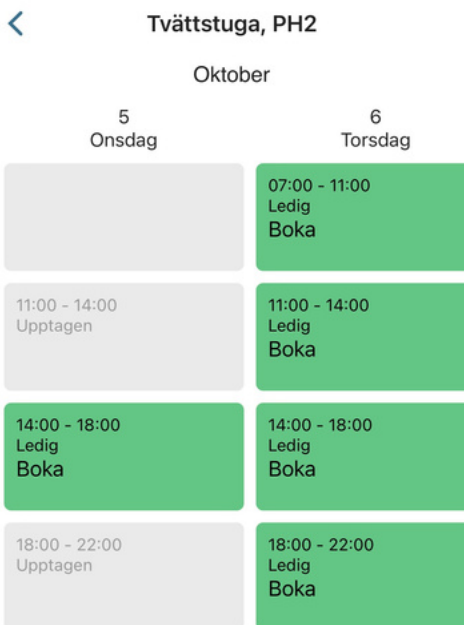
<

Tvättstuga, PH2

Oktober

| 5 Onsdag | 6 Torsdag |
|---|---|
| | 07:00 - 11:00 Ledig Boka |
| 11:00 - 14:00 Upptagen | 11:00 - 14:00 Ledig Boka |
| 14:00 - 18:00 Ledig Boka | 14:00 - 18:00 Ledig Boka |
| 18:00 - 22:00 Upptagen | 18:00 - 22:00 Ledig Boka |